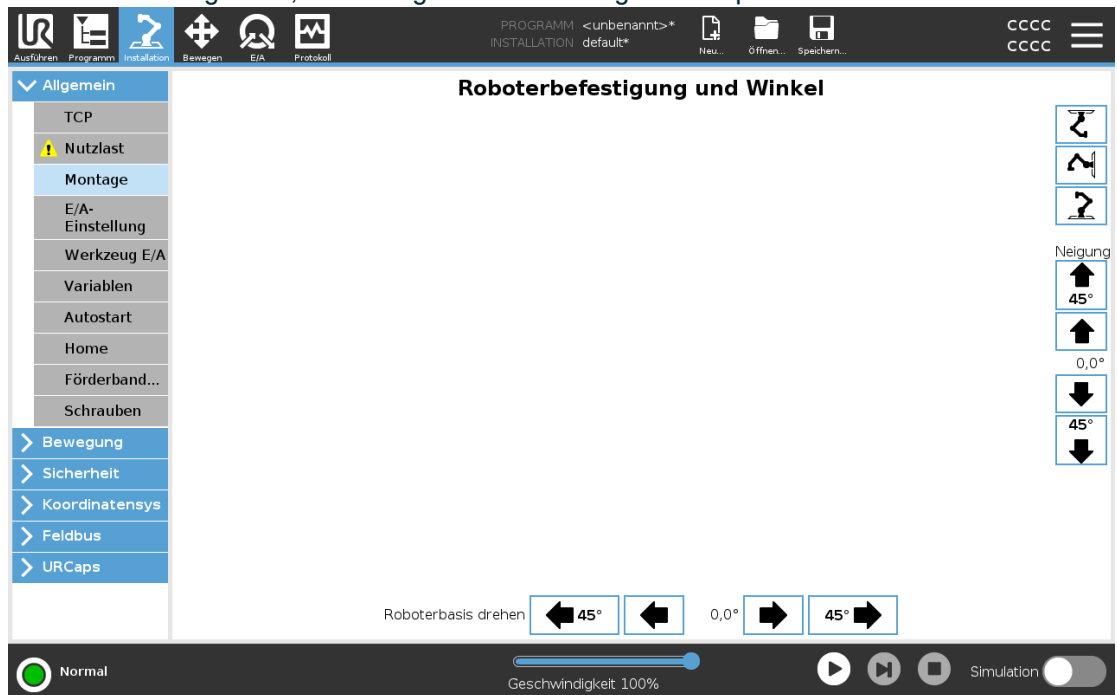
Ausführen Programm Installation Bewegen E/A Protokoll

PROGRAMM <unbenannt>*
INSTALLATION default*

Neu... Öffnen... Speichern...

CCCC
CCCC

Allgemein
TCP
Nutzlast
Montage
E/A-Einstellung
Werkzeug E/A
Variablen
Autostart
Home
Förderband...
Schrauben
Bewegung
Sicherheit
Koordinatensys
Feldbus
URCaps

Roboterbefestigung und Winkel

Neigung
45°
0,0°
45°

Roboterbasis drehen 45° 0,0° 45°

Normal

Geschwindigkeit 100%

Simulation